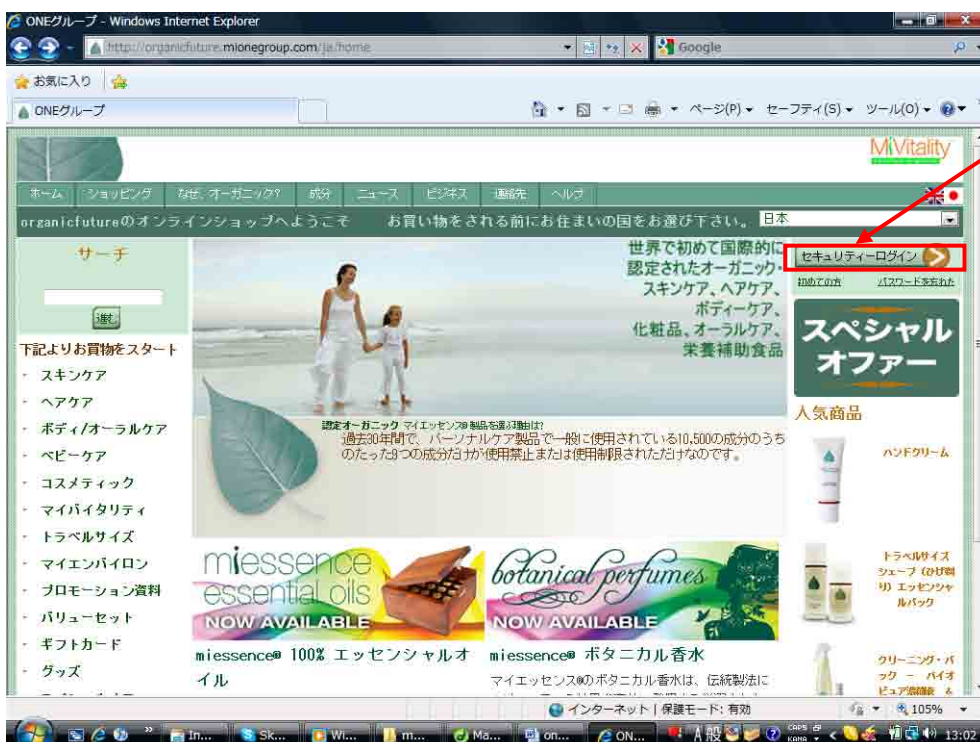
ONEグループ - Windows Internet Explorer
http://organicfuture.mionegroup.com/ja/home
Google
お気に入り
ONEグループ
ページ(P) セーフティ(S) ツール(O)

MiVitality

ホーム ショッピング なぜ、オーガニック? 成分 ニュース ビジネス 連絡先 ヘルプ

organicfutureのオンラインショップへようこそ お買い物をされる前にお住まいの国をお選び下さい。 日本

サーチ
選択
下記よりお買物をスタート
スキンケア
ヘアケア
ボディ/オーラルケア
ベビーケア
コスメティック
マイバイタリティ
トラベルサイズ
マイエンバイロン
プロモーション資料
バリューセット
ギフトカード
グッズ

世界で初めて国際的に認定されたオーガニック・スキンケア、ヘアケア、ボディーケア、化粧品、オーラルケア、栄養補助食品

認定オーガニック マイエッセンス® 製品を選ぶ理由は?
過去30年間で、パーソナルケア製品で一般に使用されている10,500の成分のうちのたった9つの成分だけが使用禁止または使用制限されただけなのです。

miessence essential oils NOW AVAILABLE
botanical perfumes NOW AVAILABLE
miessence® 100% エッセンシャルオイル
miessence® ボタニカル香水
マイエッセンス®のボタニカル香水は、伝統製法に

セキュリティーログイン
初めての方 パスワードを忘れた
スペシャルオファー
人気商品
ハンドクリーム
トラベルサイズ シェーブ (ひげ剃り) エッセンシャルパック
クリーニング・パック - バイオピュア濃縮 &

インターネット | 保護モード: 有効
105%
In... Sk... Wi... m... Ma... on... ON... A 般 13:02